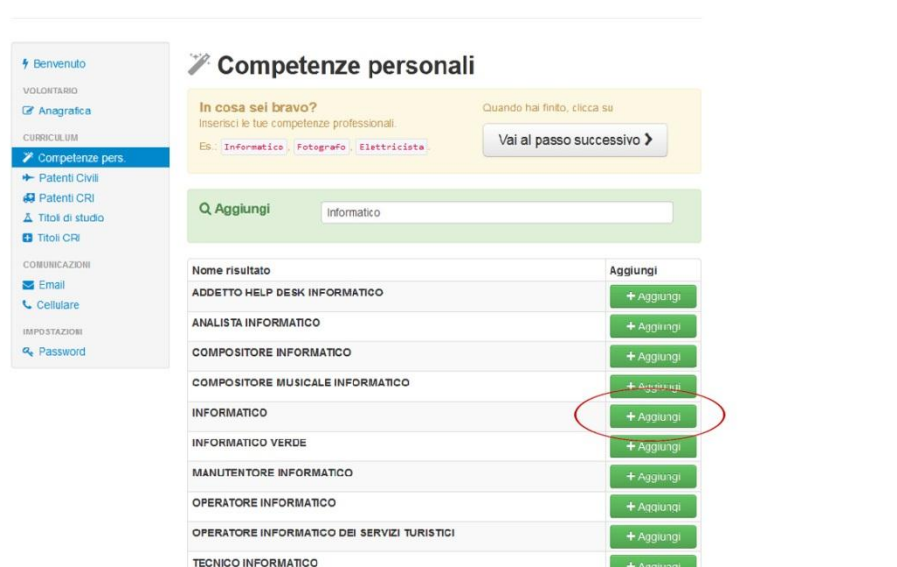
Benvenuto
VOLONTARIO
Anagrafica
CURRICULUM
Competenze pers.
Patenti Civili
Patenti CRI
Titoli di studio
Titoli CRI
COMUNICAZIONI
Email
Cellulare
IMPOSTAZIONI
Password

Competenze personali

In cosa sei bravo?
Inserisci le tue competenze professionali.
Es.: Informatico, Fotografo, Elettricista.

Quando hai finito, clicca su
Vai al passo successivo ❯

Aggiungi
Informatico

| Nome risultato | Aggiungi |
|---|---|
| ADDETTO HELP DESK INFORMATICO | + Aggiungi |
| ANALISTA INFORMATICO | + Aggiungi |
| COMPOSITORE INFORMATICO | + Aggiungi |
| COMPOSITORE MUSICALE INFORMATICO | + Aggiungi |
| INFORMATICO | + Aggiungi |
| INFORMATICO VERDE | + Aggiungi |
| MANUTENTORE INFORMATICO | + Aggiungi |
| OPERATORE INFORMATICO | + Aggiungi |
| OPERATORE INFORMATICO DEI SERVIZI TURISTICI | + Aggiungi |
| TECNICO INFORMATICO | + Aggiungi |